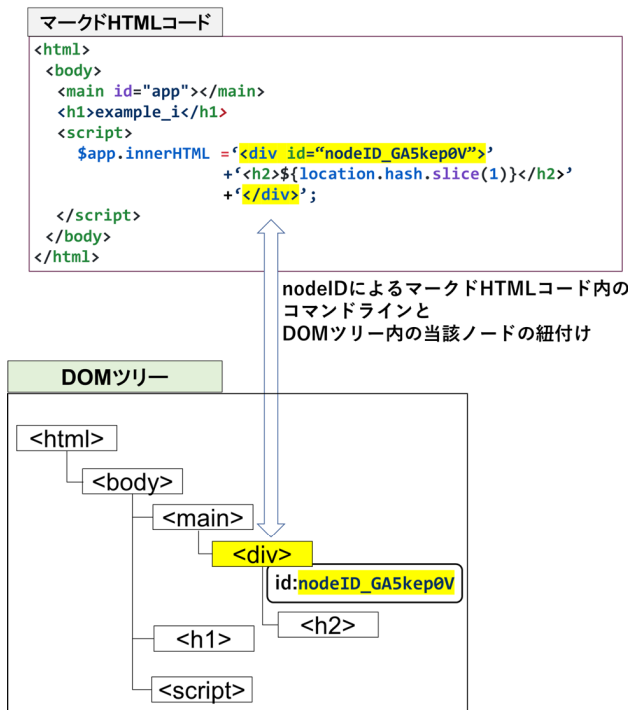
マークドHTMLコード

```
<html>
  <body>
    <main id="app"></main>
    <h1>example_i</h1>
    <script>
      $app.innerHTML ='<div id="nodeID_GA5kep0V">'
                     +'<h2>${location.hash.slice(1)}</h2>'
                     +'</div>';
    </script>
  </body>
</html>
```

nodeIDによるマークドHTMLコード内のコマンドラインとDOMツリー内の当該ノードの紐付け

DOMツリー

<html>
<body>
<main>
<div>
id:nodeID_GA5kep0V
<h2>
<h1>
<script>